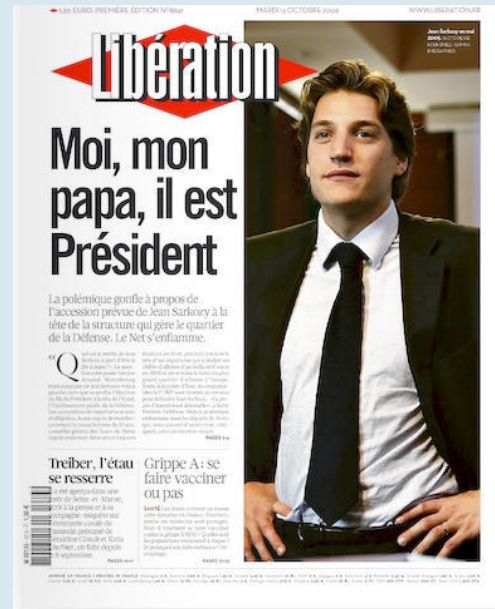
1,30 EURO. PREMIÈRE ÉDITION N°8841 MARDI 13 OCTOBRE 2009 WWW.LIBERATION.FR

Libération

Jean Sarkozy en mai 2009. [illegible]

Moi, mon papa, il est Président

La polémique gonfle à propos de l'accession prévue de Jean Sarkozy à la tête de la structure qui gère le quartier de la Défense. Le Net s'enflamme.

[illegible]

PAGES 2-4

Treiber, l'étau se resserre

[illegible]

PAGES 10-11

Grippe A: se faire vacciner ou pas

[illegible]

PAGES 12-13

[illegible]